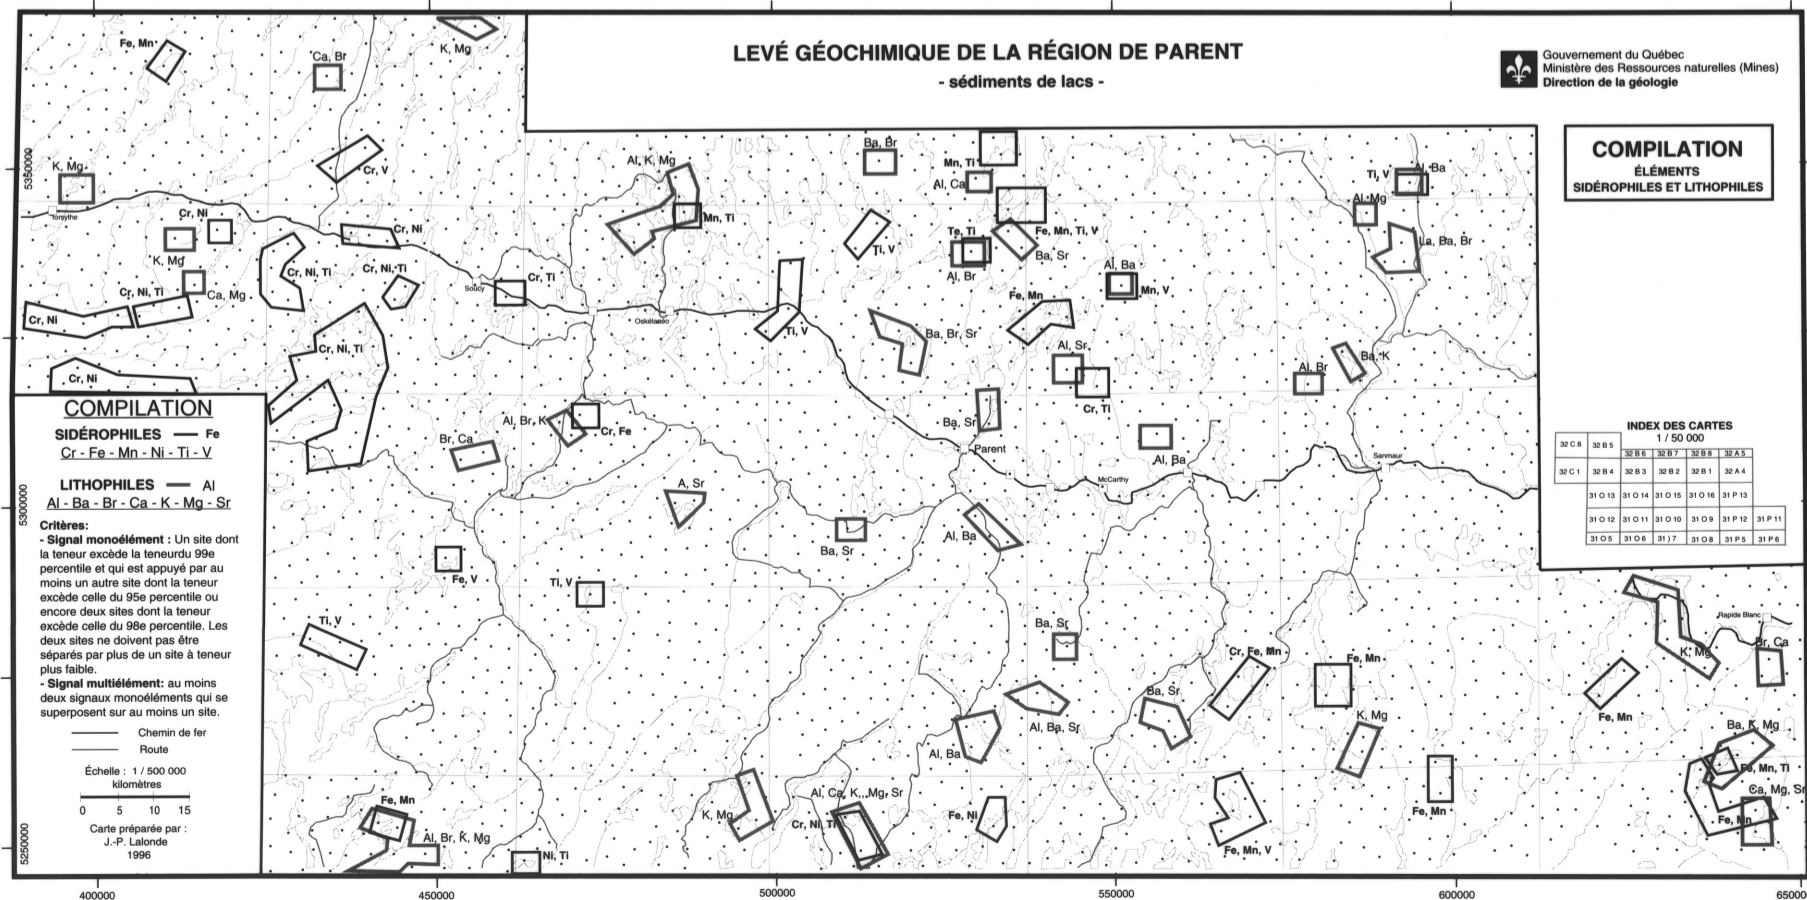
LEVÉ GÉOCHIMIQUE DE LA RÉGION DE PARENT
- sédiments de lacs -

Gouvernement du Québec
Ministère des Ressources naturelles (Mines)
Direction de la géologie

COMPILATION
ÉLÉMENTS
SIDÉROPHILES ET LITHOPHILES

Fe, Mn
Ca, Br
K, Mg
K, Mg
Cr, V
Al, K, Mg
Ba, Br
Mn, Ti
Al, Ca
Ti, V
Al, Ba
Al, Mg
Cr, Ni
Cr, Ni
Mn, Ti
Ti, V
Te, Ti
Fe, Mn, Ti, V
La, Ba, Br
K, Mg
Cr, Ni, Ti
Cr, Ni, Ti
Ba, Sr
Al, Br
Al, Ba
Cr, Ni, Ti
Ca, Mg
Cr, Ti
Mn, V
Cr, Ni
Fe, Mn
Ti, V
Ba, Br, Sr
Cr, Ni, Ti
Al, Sr
Ba, K
Cr, Ni
Al, Br
Cr, Ti
Al, Br, K
Cr, Fe
Ba, Sr
Br, Ca
Parent
Al, Ba
A, Sr
Al, Ba
Ba, Sr
Fe, V
Ti, V
Ti, V
Ba, Sr
Br, Ca
K, Mg
Cr, Fe, Mn
Fe, Mn
Fe, Mn
Ba, Sr
Al, Ba, Sr
K, Mg
Al, Ba
Ba, K, Mg
Fe, Mn, Ti
Fe, Mn
Al, Ca, K, Mg, Sr
Ca, Mg, Sr
K, Mg
Cr, Ni, Ti
Fe, Ni
Fe, Mn
Fe, Mn
Al, Br, K, Mg
Ni, Ti
Fe, Mn, V

Forsythe
Soucy
Oskélanéo
McCarthy
Sanmaur
Rapide Blanc

COMPILATION
SIDÉROPHILES — Fe
Cr - Fe - Mn - Ni - Ti - V
LITHOPHILES — Al
Al - Ba - Br - Ca - K - Mg - Sr

Critères:
- Signal monoélément : Un site dont la teneur excède la teneurdu 99e percentile et qui est appuyé par au moins un autre site dont la teneur excède celle du 95e percentile ou encore deux sites dont la teneur excède celle du 98e percentile. Les deux sites ne doivent pas être séparés par plus de un site à teneur plus faible.
- Signal multiélément: au moins deux signaux monoéléments qui se superposent sur au moins un site.

Chemin de fer
Route

Échelle : 1 / 500 000
kilomètres
0 5 10 15

Carte préparée par :
J.-P. Lalonde
1996

INDEX DES CARTES
1 / 50 000

| 32 C 8 | 32 B 5 | | | | |
|---|---|---|---|---|---|
| | | 32 B 6 | 32 B 7 | 32 B 8 | 32 A 5 |
| 32 C 1 | 32 B 4 | 32 B 3 | 32 B 2 | 32 B 1 | 32 A 4 |
| | 31 O 13 | 31 O 14 | 31 O 15 | 31 O 16 | 31 P 13 |
| | 31 O 12 | 31 O 11 | 31 O 10 | 31 O 9 | 31 P 12 | 31 P 11 |
| | 31 O 5 | 31 O 6 | 31 O 7 | 31 O 8 | 31 P 5 | 31 P 6 |

5350000
5300000
5250000
400000
450000
500000
550000
600000
650000